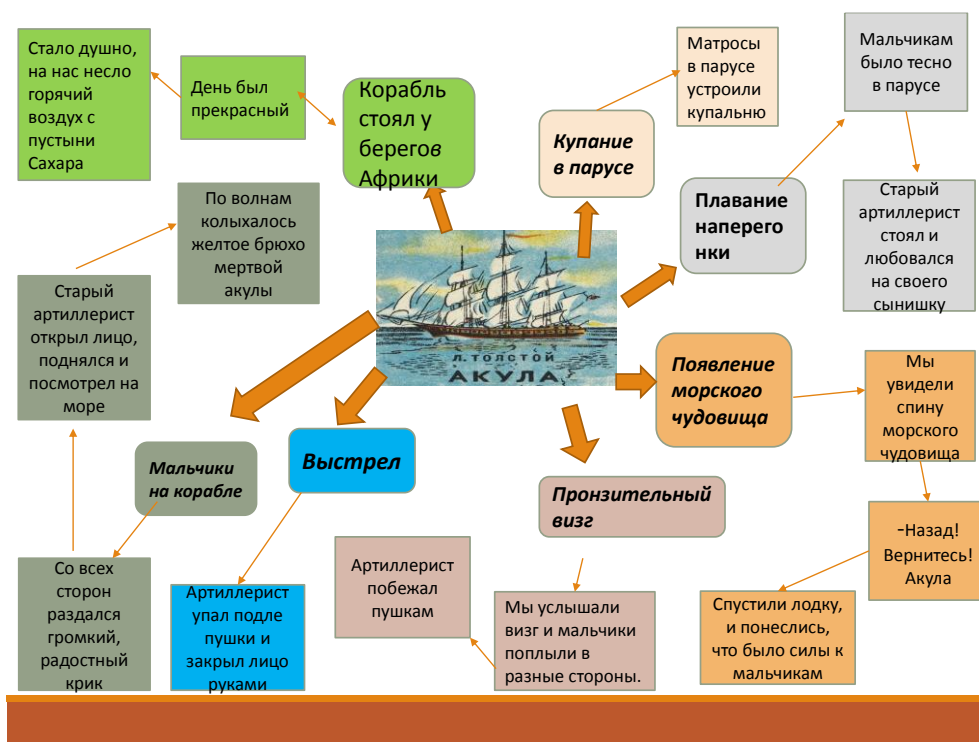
Стало душно, на нас несло горячий воздух с пустыни Сахара

День был прекрасный

Корабль стоял у берегов Африки

Матросы в парусе устроили купальню

Мальчикам было тесно в парусе

Купание в парусе

Плавание наперегонки

Старый артиллерист стоял и любовался на своего сынишку

По волнам колыхалось желтое брюхо мертвой акулы

Старый артиллерист открыл лицо, поднялся и посмотрел на море

Л. ТОЛСТОЙ
АКУЛА

Появление морского чудовища

Мы увидели спину морского чудовища

Мальчики на корабле

Выстрел

Пронзительный визг

-Назад! Вернитесь! Акула

Со всех сторон раздался громкий, радостный крик

Артиллерист упал подле пушки и закрыл лицо руками

Артиллерист побежал пушкам

Мы услышали визг и мальчики поплыли в разные стороны.

Спустили лодку, и понеслись, что было силы к мальчикам